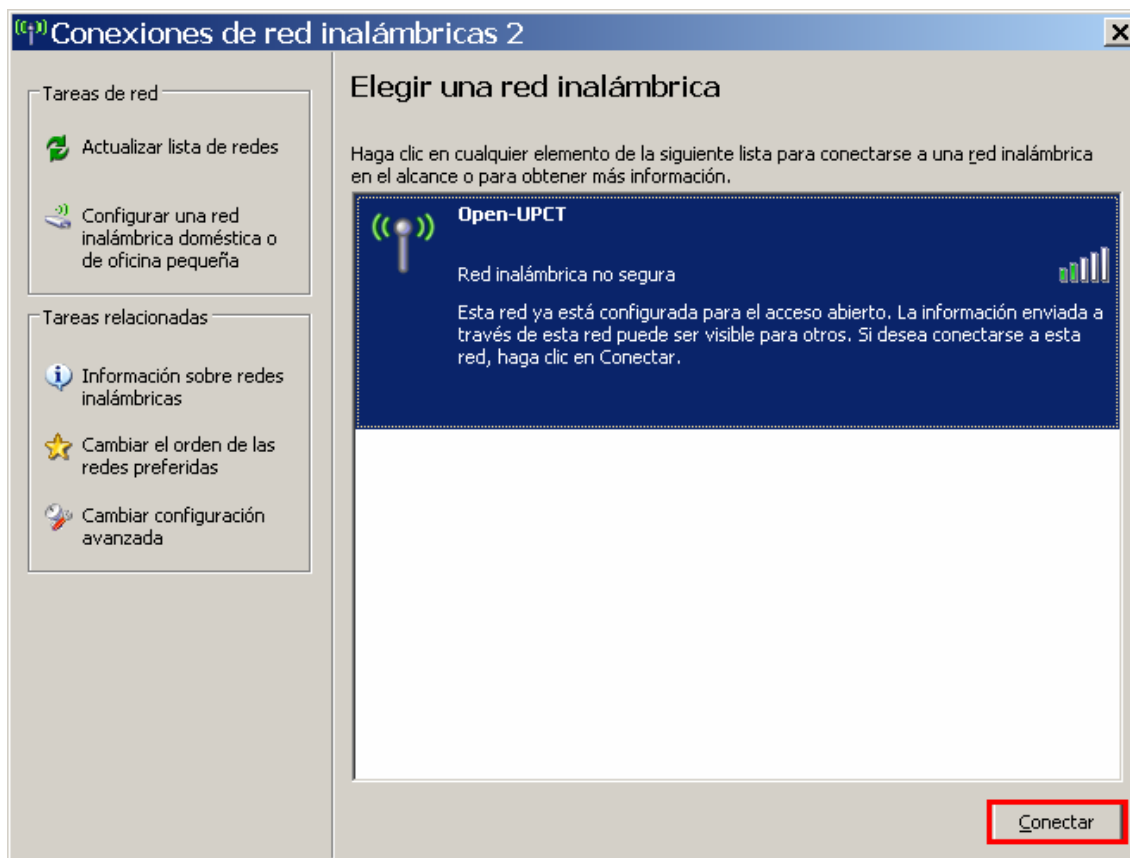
Conexiones de red inalámbricas 2

Tareas de red

Actualizar lista de redes

Configurar una red inalámbrica doméstica o de oficina pequeña

Tareas relacionadas

Información sobre redes inalámbricas

Cambiar el orden de las redes preferidas

Cambiar configuración avanzada

Elegir una red inalámbrica

Haga clic en cualquier elemento de la siguiente lista para conectarse a una red inalámbrica en el alcance o para obtener más información.

Open-UPCT

Red inalámbrica no segura

Esta red ya está configurada para el acceso abierto. La información enviada a través de esta red puede ser visible para otros. Si desea conectarse a esta red, haga clic en Conectar.

Conectar